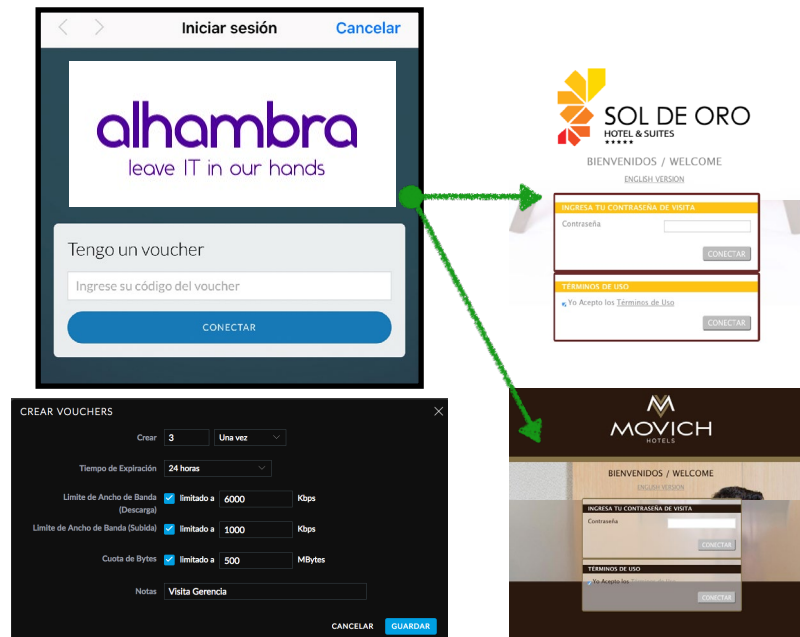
Iniciar sesión Cancelar

alhambra
leave IT in our hands

Tengo un voucher

Ingrese su código del voucher

CONECTAR

SOL DE ORO
HOTEL & SUITES
★★★★★

BIENVENIDOS / WELCOME
ENGLISH VERSION

INGRESA TU CONTRASEÑA DE VISITA
Contraseña
CONECTAR

TÉRMINOS DE USO
Yo Acepto los Términos de Uso
CONECTAR

CREAR VOUCHERS
Crear 3 Una vez
Tiempo de Expiración 24 horas
Limite de Ancho de Banda (Descarga) limitado a 6000 Kbps
Limite de Ancho de Banda (Subida) limitado a 1000 Kbps
Cuota de Bytes limitado a 500 MBytes
Notas Visita Gerencia
CANCELAR GUARDAR

MOVICH
HOTELS

BIENVENIDOS / WELCOME
ENGLISH VERSION

INGRESA TU CONTRASEÑA DE VISITA
Contraseña
CONECTAR

TÉRMINOS DE USO
Yo Acepto los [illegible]
CONECTAR